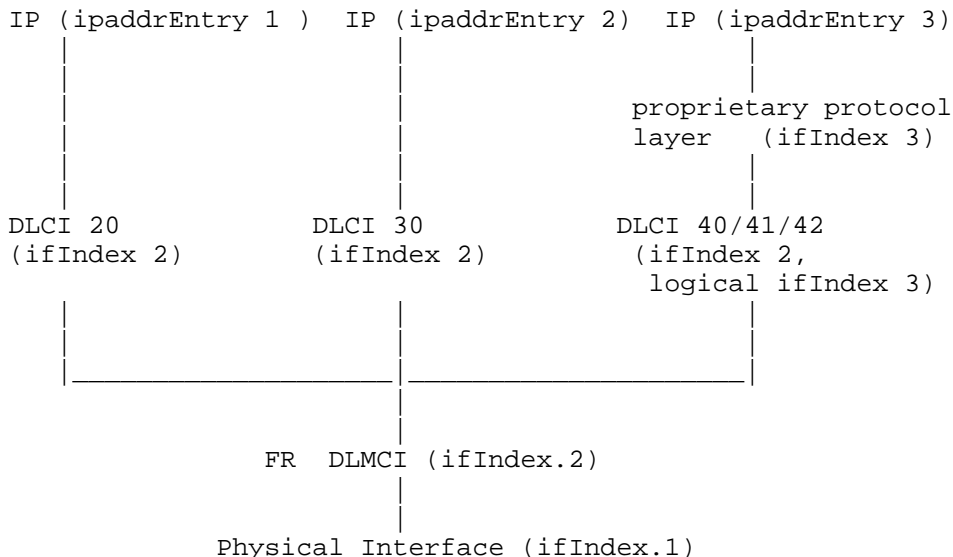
IP (ipaddrEntry 1 ) IP (ipaddrEntry 2) IP (ipaddrEntry 3)

proprietary protocol layer (ifIndex 3)

DLCI 20 (ifIndex 2)

DLCI 30 (ifIndex 2)

DLCI 40/41/42 (ifIndex 2, logical ifIndex 3)

FR DLMCI (ifIndex.2)

Physical Interface (ifIndex.1)